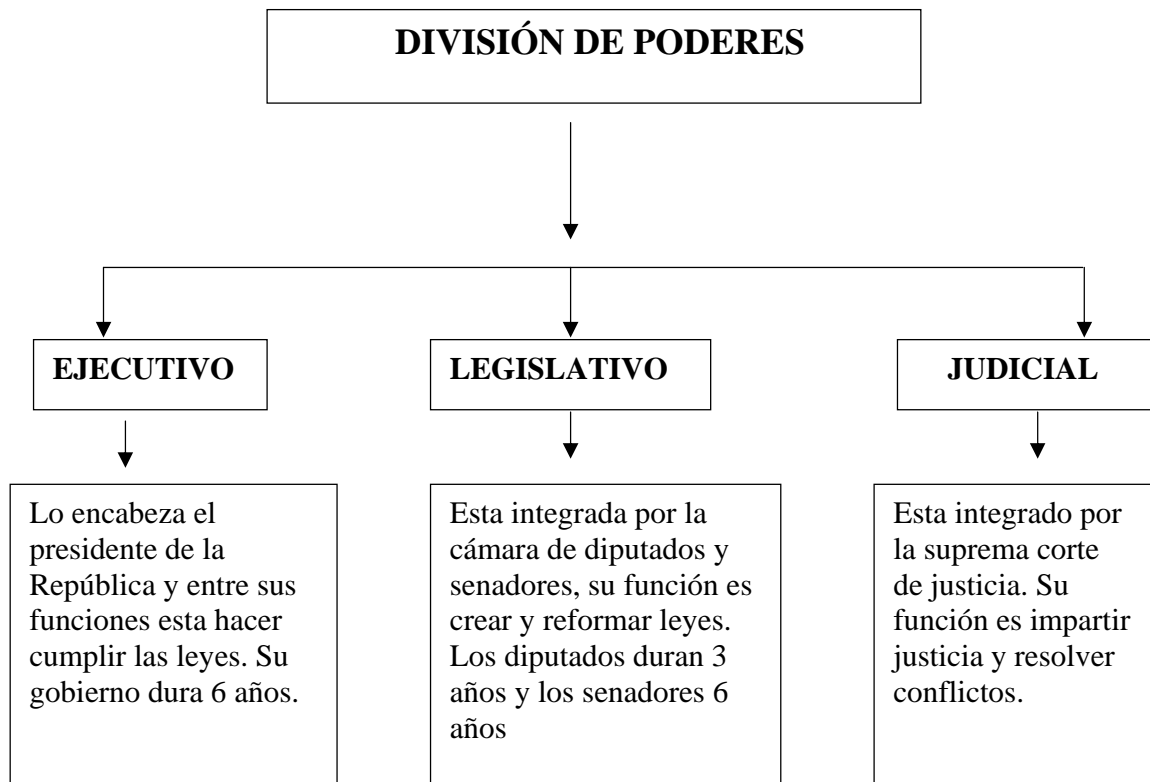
DIVISIÓN DE PODERES

EJECUTIVO

Lo encabeza el presidente de la República y entre sus funciones esta hacer cumplir las leyes. Su gobierno dura 6 años.

LEGISLATIVO

Esta integrada por la cámara de diputados y senadores, su función es crear y reformar leyes. Los diputados duran 3 años y los senadores 6 años

JUDICIAL

Esta integrado por la suprema corte de justicia. Su función es impartir justicia y resolver conflictos.